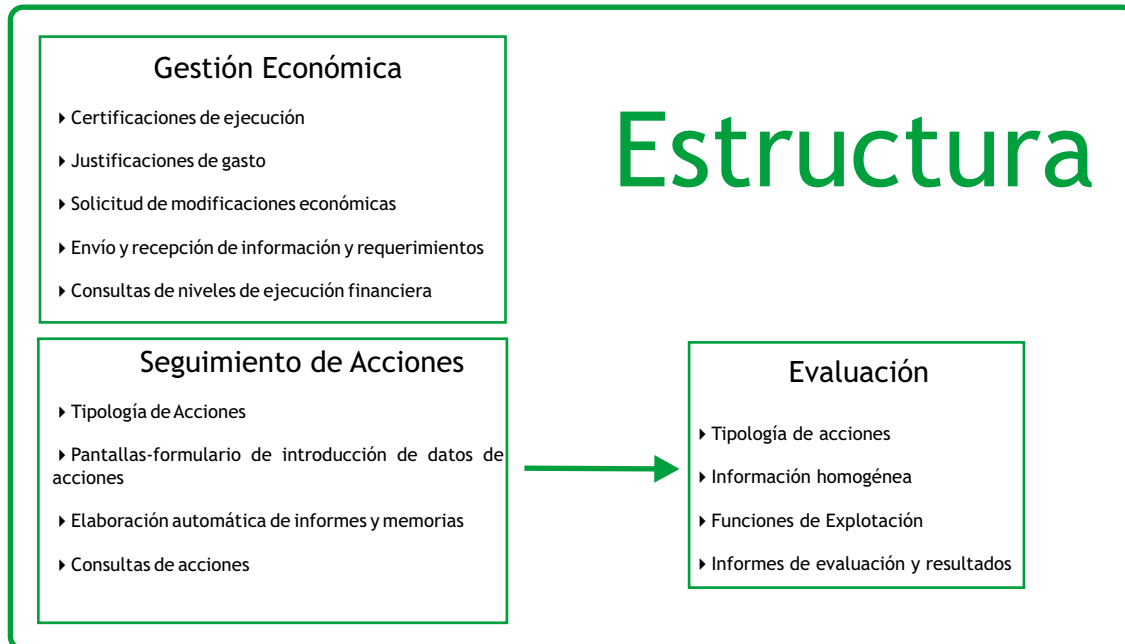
Gestión Económica

‣ Certificaciones de ejecución

‣ Justificaciones de gasto

‣ Solicitud de modificaciones económicas

‣ Envío y recepción de información y requerimientos

‣ Consultas de niveles de ejecución financiera

Estructura

Seguimiento de Acciones

‣ Tipología de Acciones

‣ Pantallas-formulario de introducción de datos de acciones

‣ Elaboración automática de informes y memorias

‣ Consultas de acciones

Evaluación

‣ Tipología de acciones

‣ Información homogénea

‣ Funciones de Explotación

‣ Informes de evaluación y resultados